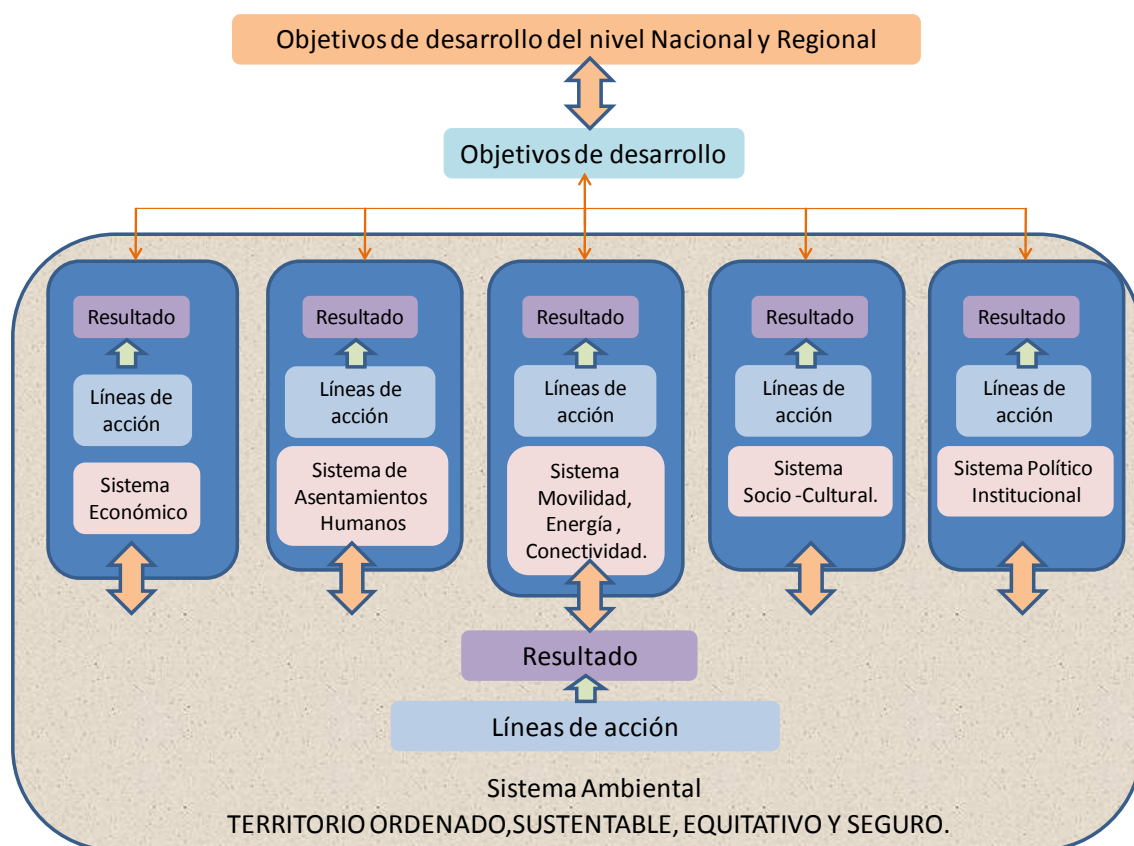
Objetivos de desarrollo del nivel Nacional y Regional

Objetivos de desarrollo

Resultado

Líneas de acción

Sistema Económico

Resultado

Líneas de acción

Sistema de Asentamientos Humanos

Resultado

Líneas de acción

Sistema Movilidad, Energía , Conectividad.

Resultado

Líneas de acción

Sistema Socio -Cultural.

Resultado

Líneas de acción

Sistema Político Institucional

Resultado

Líneas de acción

Sistema Ambiental
TERRITORIO ORDENADO,SUSTENTABLE, EQUITATIVO Y SEGURO.